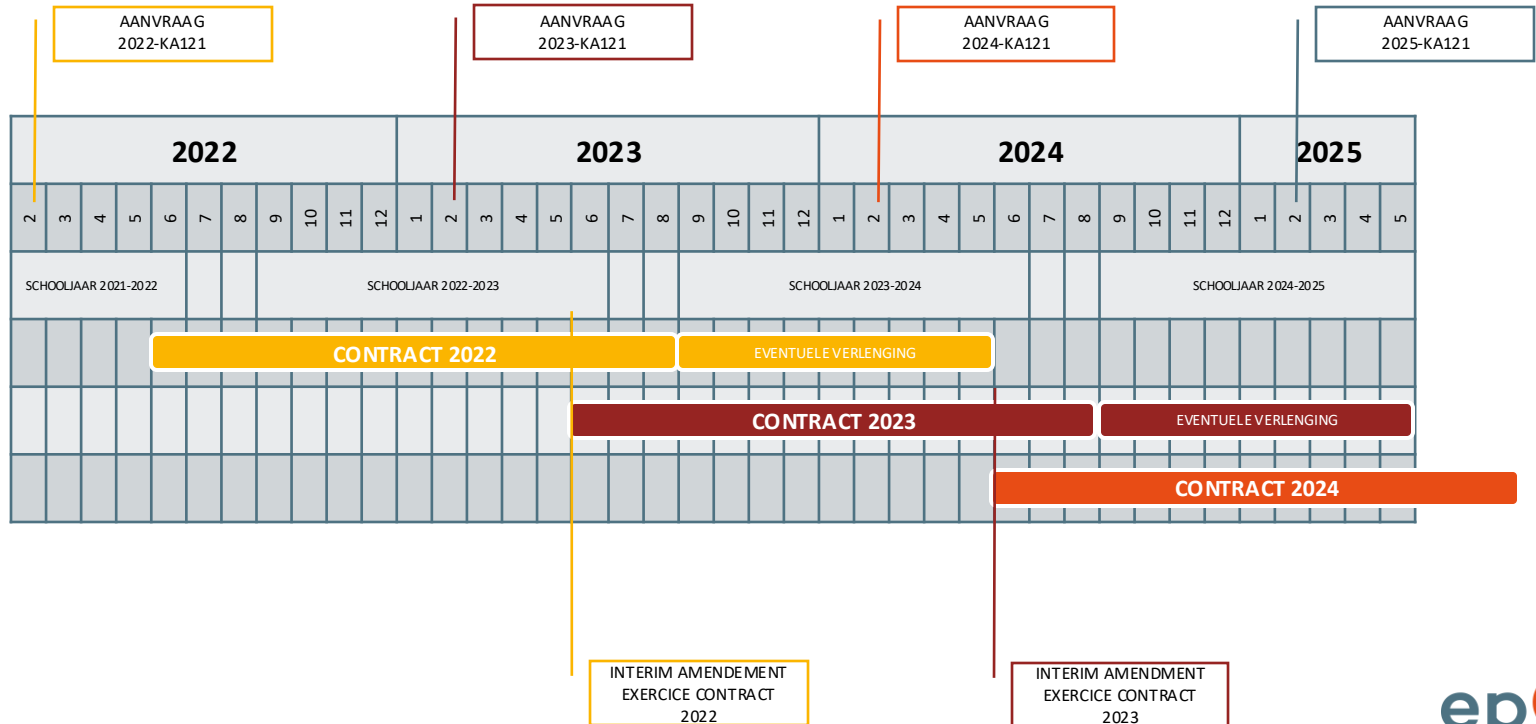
AANVRAAG
2022-KA121

AANVRAAG
2023-KA121

AANVRAAG
2024-KA121

AANVRAAG
2025-KA121

| 2022 | 2023 | 2024 | 2025 |
|---|---|---|---|

| 2 | 3 | 4 | 5 | 6 | 7 | 8 | 9 | 10 | 11 | 12 | 1 | 2 | 3 | 4 | 5 | 6 | 7 | 8 | 9 | 10 | 11 | 12 | 1 | 2 | 3 | 4 | 5 | 6 | 7 | 8 | 9 | 10 | 11 | 12 | 1 | 2 | 3 | 4 | 5 |
|---|---|---|---|---|---|---|---|---|---|---|---|---|---|---|---|---|---|---|---|---|---|---|---|---|---|---|---|---|---|---|---|---|---|---|---|---|---|---|---|

SCHOOLJAAR 2021-2022

SCHOOLJAAR 2022-2023

SCHOOLJAAR 2023-2024

SCHOOLJAAR 2024-2025

CONTRACT 2022

EVENTUELE VERLENGING

CONTRACT 2023

EVENTUELE VERLENGING

CONTRACT 2024

INTERIM AMENDEMENT
EXERCICE CONTRACT
2022

INTERIM AMENDMENT
EXERCICE CONTRACT
2023

ep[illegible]